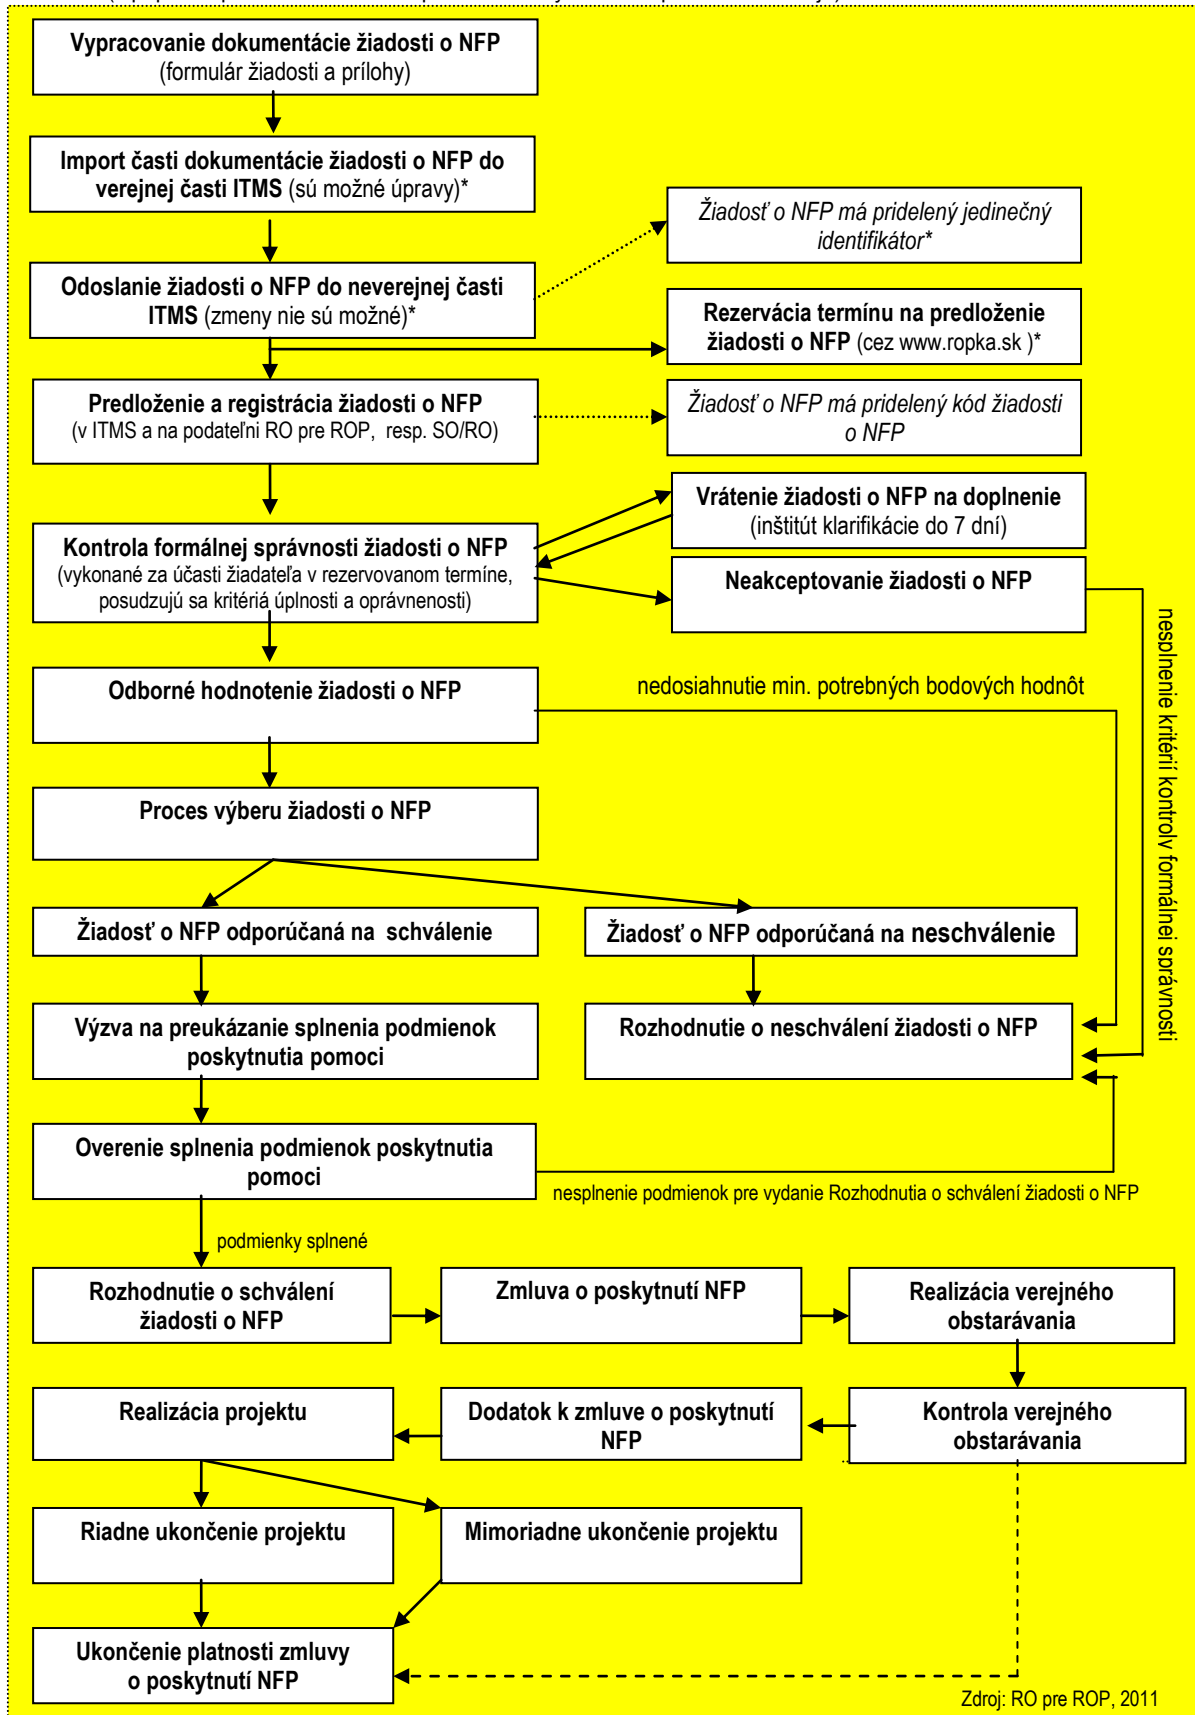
**Vypracovanie dokumentácie žiadosti o NFP** (formulár žiadosti a prílohy)

**Import časti dokumentácie žiadosti o NFP do verejnej časti ITMS** (sú možné úpravy)*

*Žiadosť o NFP má pridelený jedinečný identifikátor**

**Odoslanie žiadosti o NFP do neverejnej časti ITMS** (zmeny nie sú možné)*

**Rezervácia termínu na predloženie žiadosti o NFP** (cez www.ropka.sk )*

**Predloženie a registrácia žiadosti o NFP** (v ITMS a na podateľni RO pre ROP, resp. SO/RO)

*Žiadosť o NFP má pridelený kód žiadosti o NFP*

**Vrátenie žiadosti o NFP na doplnenie** (inštitút klarifikácie do 7 dní)

**Kontrola formálnej správnosti žiadosti o NFP** (vykonané za účasti žiadateľa v rezervovanom termíne, posudzujú sa kritériá úplnosti a oprávnenosti)

**Neakceptovanie žiadosti o NFP**

nesplnenie kritérií kontrolv formálnei správnosti

**Odborné hodnotenie žiadosti o NFP**

nedosiahnutie min. potrebných bodových hodnôt

**Proces výberu žiadosti o NFP**

**Žiadosť o NFP odporúčaná na schválenie**

**Žiadosť o NFP odporúčaná na neschválenie**

**Výzva na preukázanie splnenia podmienok poskytnutia pomoci**

**Rozhodnutie o neschválení žiadosti o NFP**

**Overenie splnenia podmienok poskytnutia pomoci**

nesplnenie podmienok pre vydanie Rozhodnutia o schválení žiadosti o NFP

podmienky splnené

**Rozhodnutie o schválení žiadosti o NFP**

**Zmluva o poskytnutí NFP**

**Realizácia verejného obstarávania**

**Realizácia projektu**

**Dodatok k zmluve o poskytnutí NFP**

**Kontrola verejného obstarávania**

**Riadne ukončenie projektu**

**Mimoriadne ukončenie projektu**

**Ukončenie platnosti zmluvy o poskytnutí NFP**

Zdroj: RO pre ROP, 2011